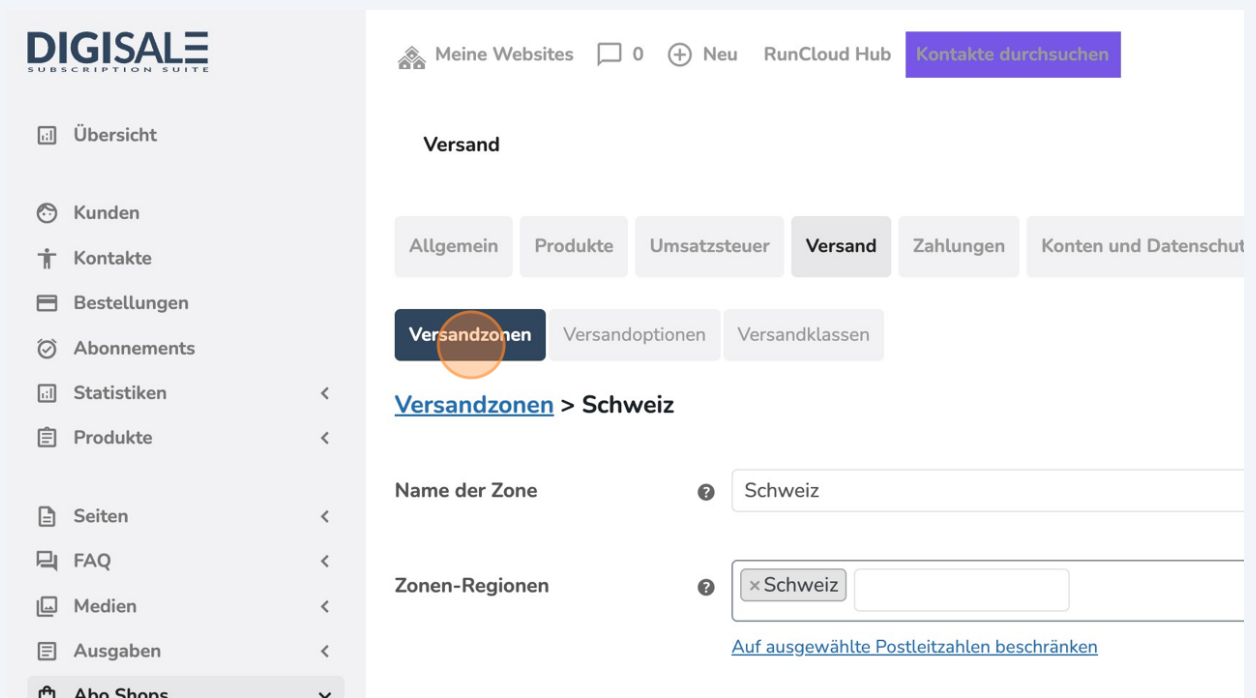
DIGISALE
SUBSCRIPTION SUITE

Übersicht

Kunden

Kontakte

Bestellungen

Abonnements

Statistiken

Produkte

Seiten

FAQ

Medien

Ausgaben

Abo Shops

Meine Websites 0 Neu RunCloud Hub Kontakte durchsuchen

Versand

Allgemein Produkte Umsatzsteuer Versand Zahlungen Konten und Datenschut

Versandzonen Versandoptionen Versandklassen

Versandzonen > Schweiz

Name der Zone Schweiz

Zonen-Regionen ×Schweiz

Auf ausgewählte Postleitzahlen beschränken